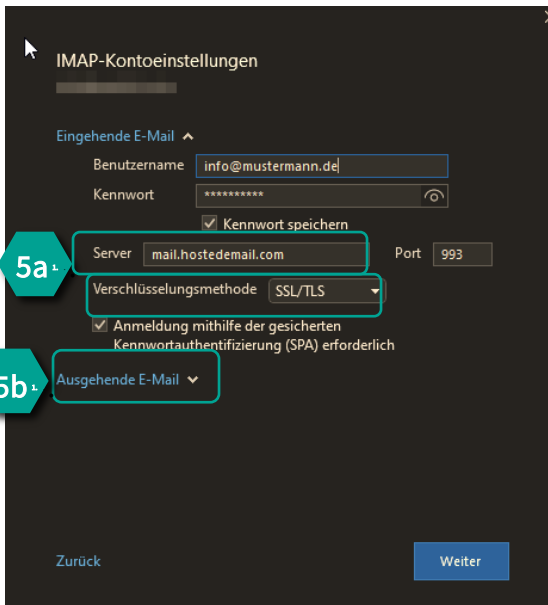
IMAP-Kontoeinstellungen

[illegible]

Eingehende E-Mail

Benutzername info@mustermann.de

Kennwort **********

Kennwort speichern

5a.

Server mail.hostedemail.com

Port 993

Verschlüsselungsmethode SSL/TLS

Anmeldung mithilfe der gesicherten Kennwortauthentifizierung (SPA) erforderlich

5b.

Ausgehende E-Mail

Zurück

Weiter